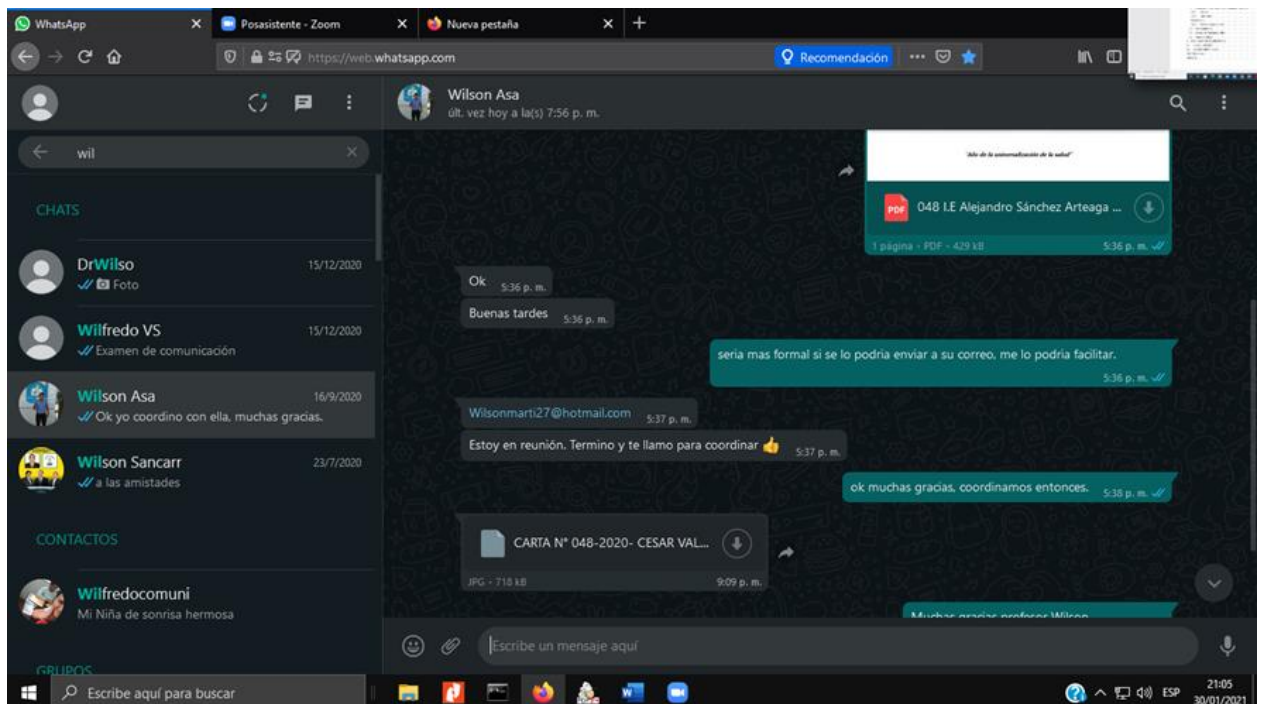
WhatsApp
Posasistente - Zoom
Nueva pestaña
https://web.whatsapp.com
Recomendación

Wilson Asa
últ. vez hoy a la(s) 7:56 p. m.

wil

CHATS

DrWilso 15/12/2020
Foto

Wilfredo VS 15/12/2020
Examen de comunicación

Wilson Asa 16/9/2020
Ok yo coordino con ella, muchas gracias.

Wilson Sancarr 23/7/2020
a las amistades

CONTACTOS

Wilfredocomuni
Mi Niña de sonrisa hermosa

GRUPOS

"Año de la universalización de la salud"

PDF 048 I.E Alejandro Sánchez Arteaga ...
1 página · PDF · 429 kB 5:36 p. m.

Ok 5:36 p. m.

Buenas tardes 5:36 p. m.

seria mas formal si se lo podria enviar a su correo, me lo podria facilitar. 5:36 p. m.

Wilsonmarti27@hotmail.com 5:37 p. m.

Estoy en reunión. Termino y te llamo para coordinar 👍 5:37 p. m.

ok muchas gracias, coordinamos entonces. 5:38 p. m.

CARTA N° 048-2020- CESAR VAL...
JPG · 718 kB 9:09 p. m.

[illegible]

Escribe un mensaje aquí

Escribe aquí para buscar
ESP
21:05
30/01/2021